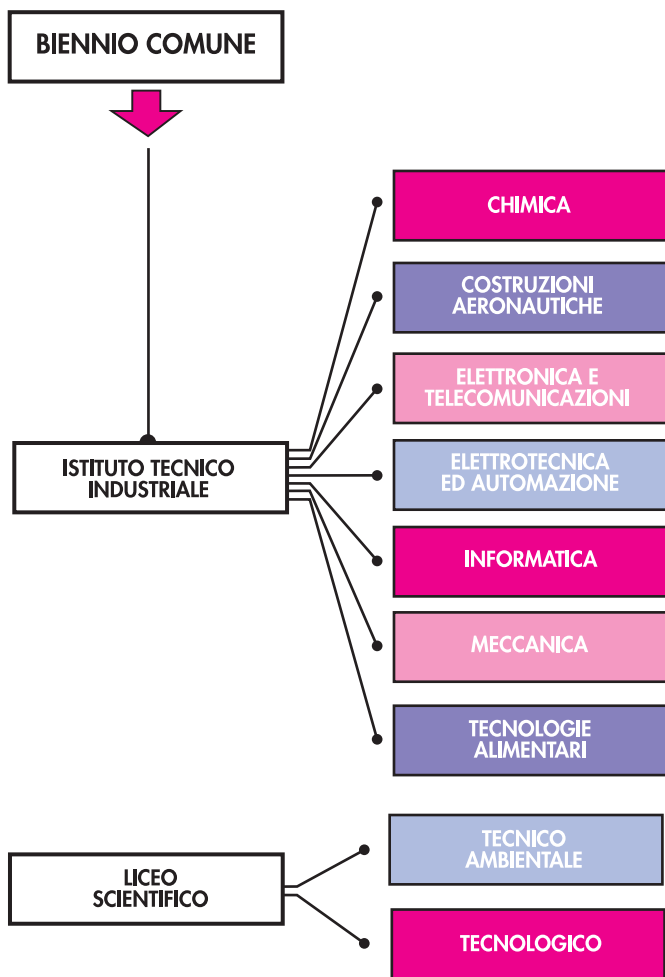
BIENNIO COMUNE

ISTITUTO TECNICO INDUSTRIALE

CHIMICA

COSTRUZIONI AERONAUTICHE

ELETTRONICA E TELECOMUNICAZIONI

ELETTROTECNICA ED AUTOMAZIONE

INFORMATICA

MECCANICA

TECNOLOGIE ALIMENTARI

LICEO SCIENTIFICO

TECNICO AMBIENTALE

TECNOLOGICO